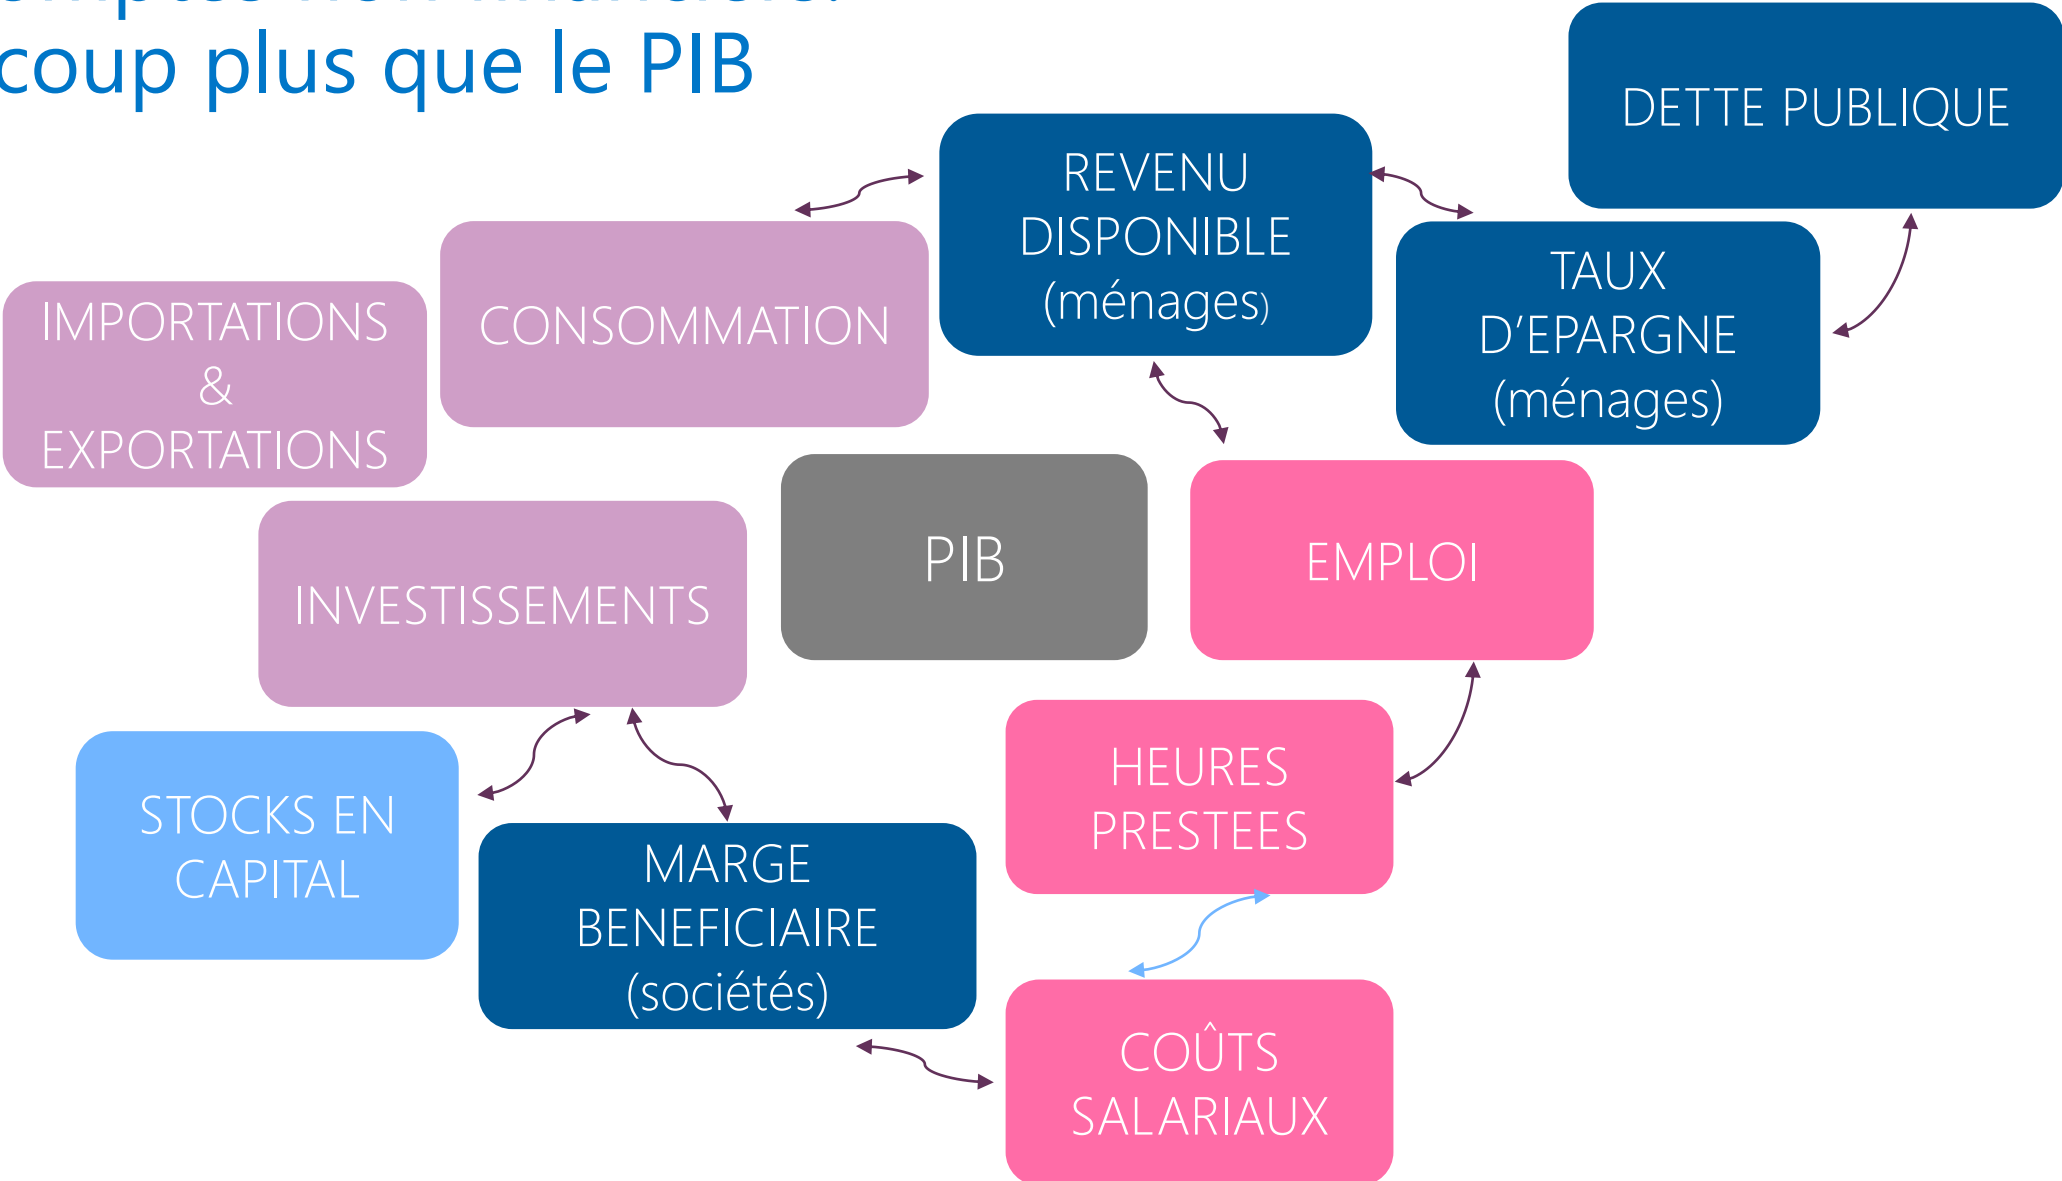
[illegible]
coup plus que le PIB

DETTE PUBLIQUE

REVENU DISPONIBLE (ménages)

TAUX D'EPARGNE (ménages)

IMPORTATIONS & EXPORTATIONS

CONSOMMATION

PIB

EMPLOI

INVESTISSEMENTS

HEURES PRESTEES

STOCKS EN CAPITAL

MARGE BENEFICIAIRE (sociétés)

COÛTS SALARIAUX